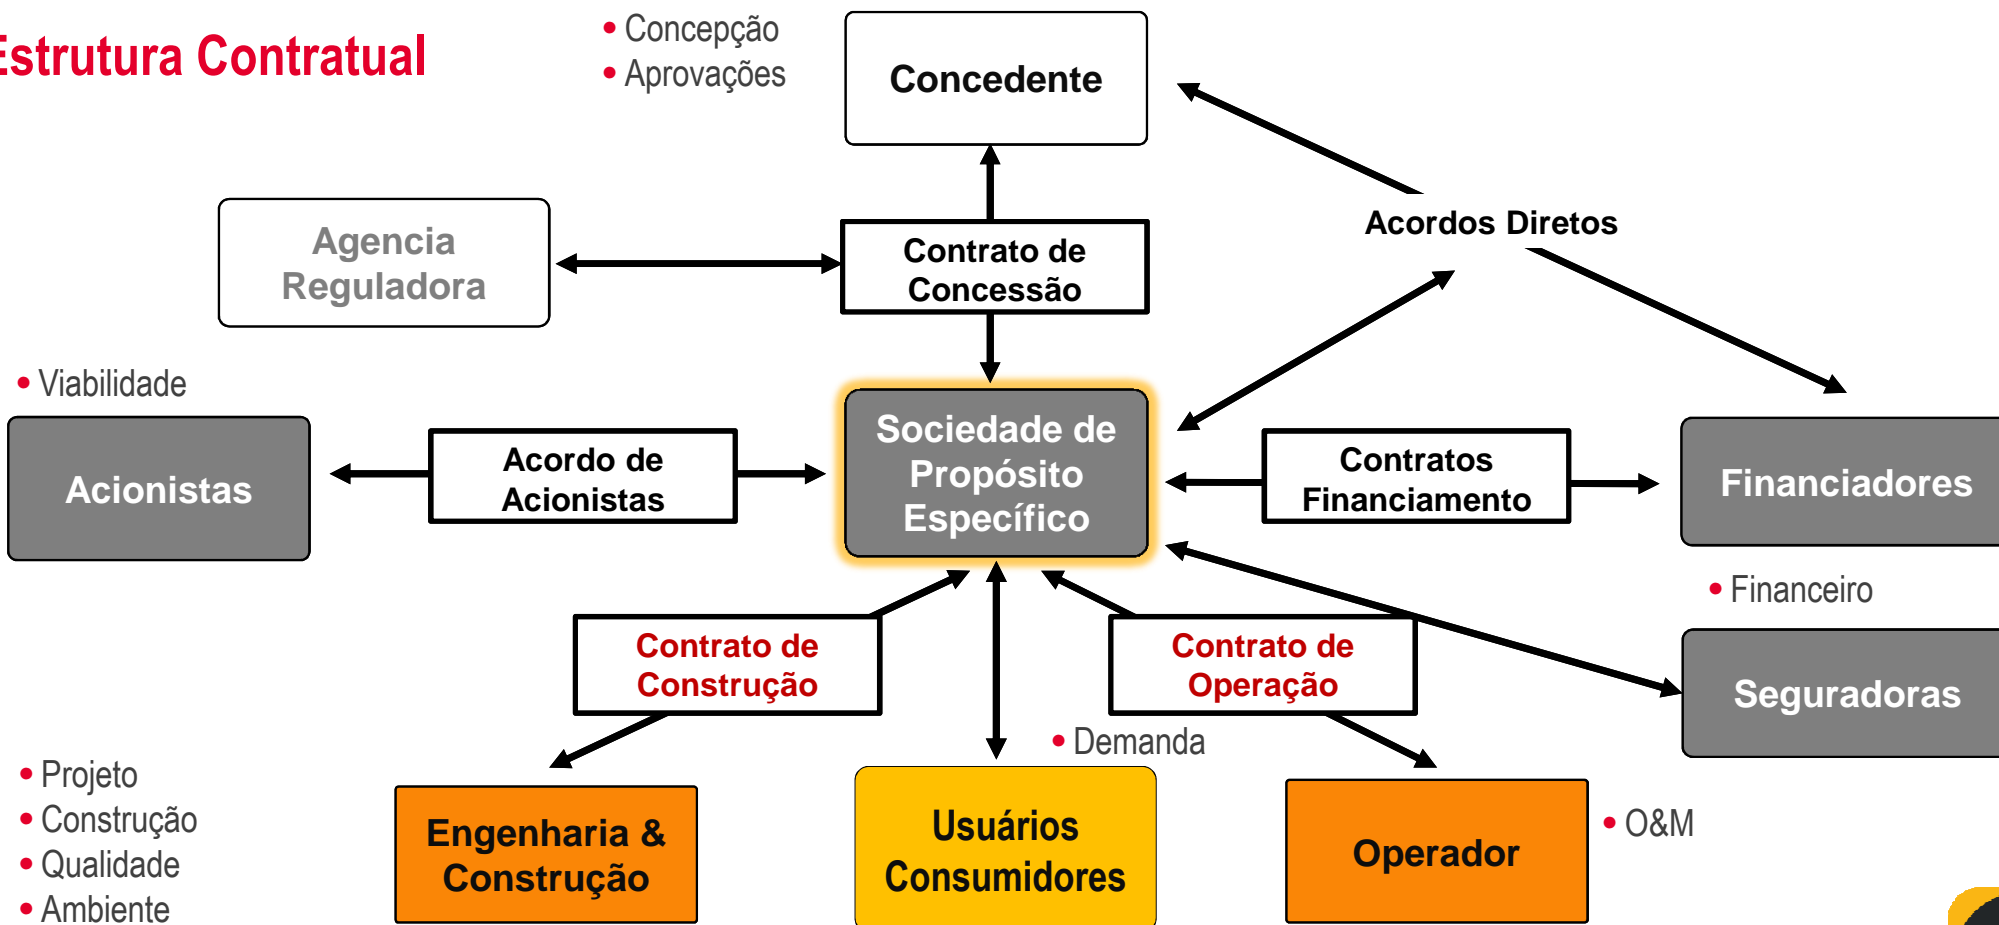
Estrutura Contratual

• Concepção
• Aprovações

Concedente

Agencia Reguladora

Contrato de Concessão

Acordos Diretos

• Viabilidade

Acionistas

Acordo de Acionistas

Sociedade de Propósito Específico

Contratos Financiamento

Financiadores

• Financeiro

Seguradoras

Contrato de Construção

Contrato de Operação

• Demanda

• Projeto
• Construção
• Qualidade
• Ambiente

Engenharia & Construção

Usuários Consumidores

Operador

• O&M